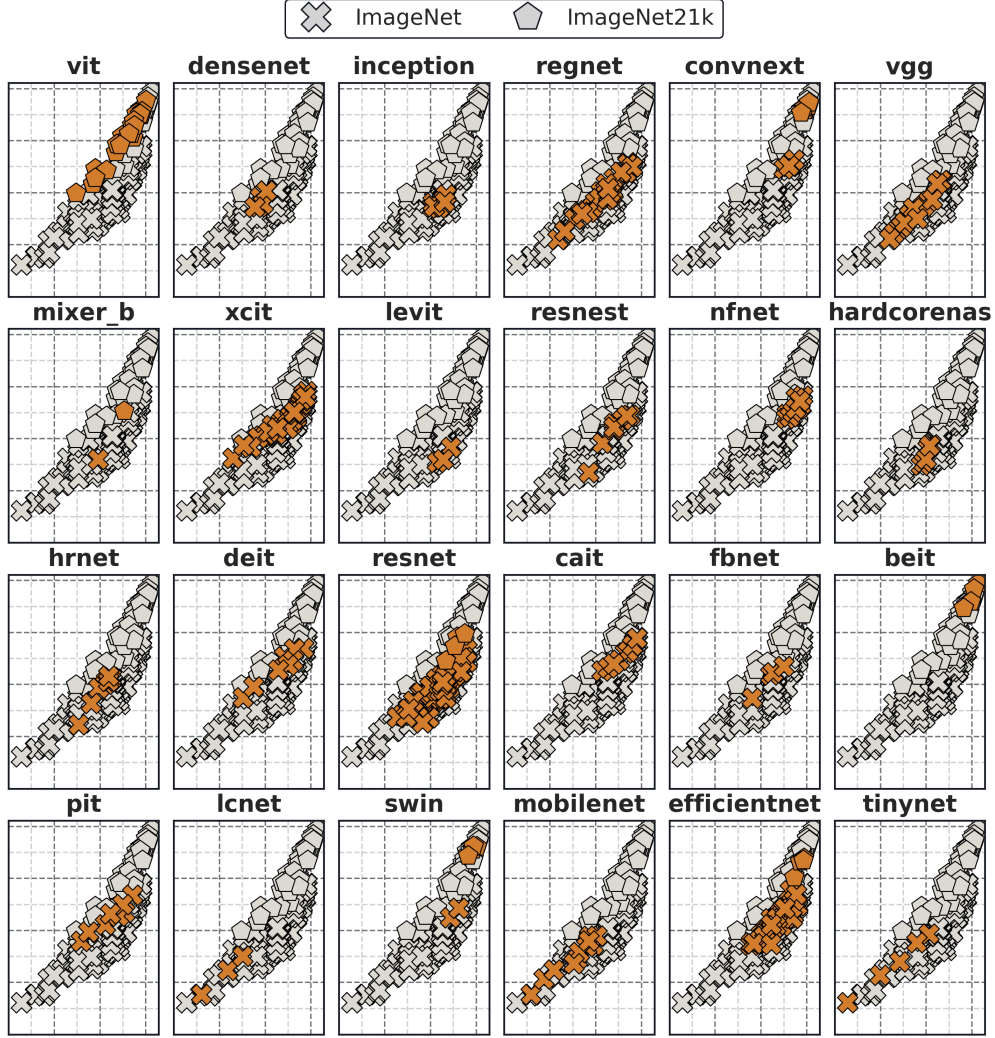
ImageNet ImageNet21k

vit

densenet

inception

regnet

convnext

vgg

mixer_b

xcit

levit

resnest

nfnet

hardcorenas

hrnet

deit

resnet

cait

fbnet

beit

pit

lcnet

swin

mobilenet

efficientnet

tinynet